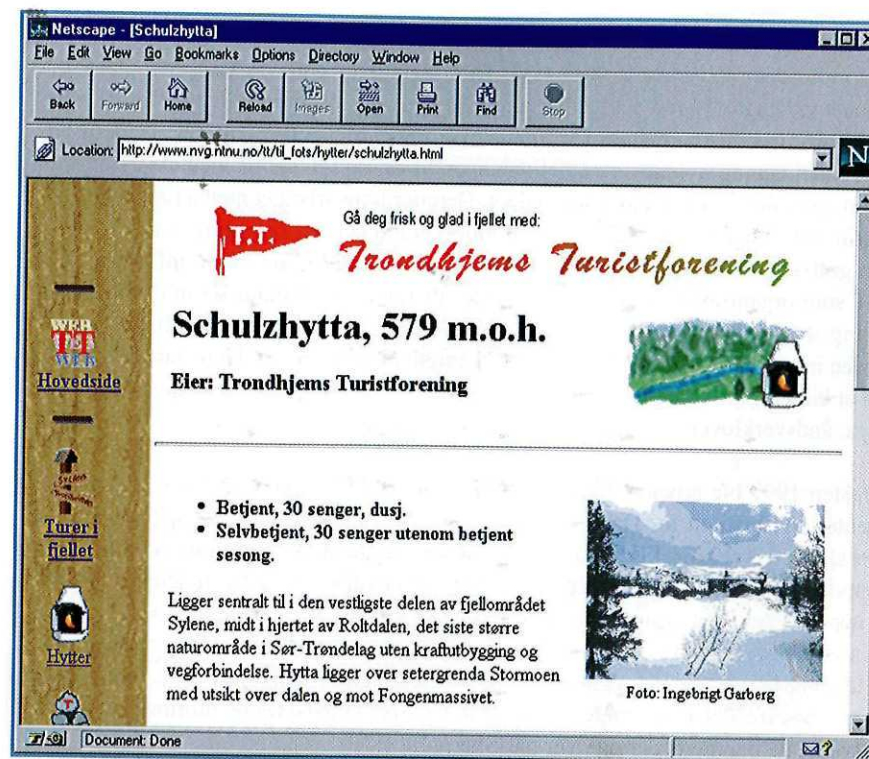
Netscape - [Schulzhytta]

File Edit View Go Bookmarks Options Directory Window Help

Back Forward Home Reload Images Open Print Find Stop

Location: http://www.nvg.ntnu.no/tt/til_fots/hytter/schulzhytta.html

N

T.T.

Gå deg frisk og glad i fjellet med:

Trondhjems Turistforening

Schulzhytta, 579 m.o.h.

Eier: Trondhjems Turistforening

WEB T.T. WEB

Hovedside

Turer i fjellet

Hytter

- Betjent, 30 senger, dusj.
- Selvbetjent, 30 senger utenom betjent sesong.

Ligger sentralt til i den vestligste delen av fjellområdet Sylene, midt i hjertet av Roltdalen, det siste større naturområde i Sør-Trøndelag uten kraftutbygging og vegforbindelse. Hytta ligger over setergrenda Stormoen med utsikt over dalen og mot Fongenmassivet.

Foto: Ingebrigt Garberg

Document: Done